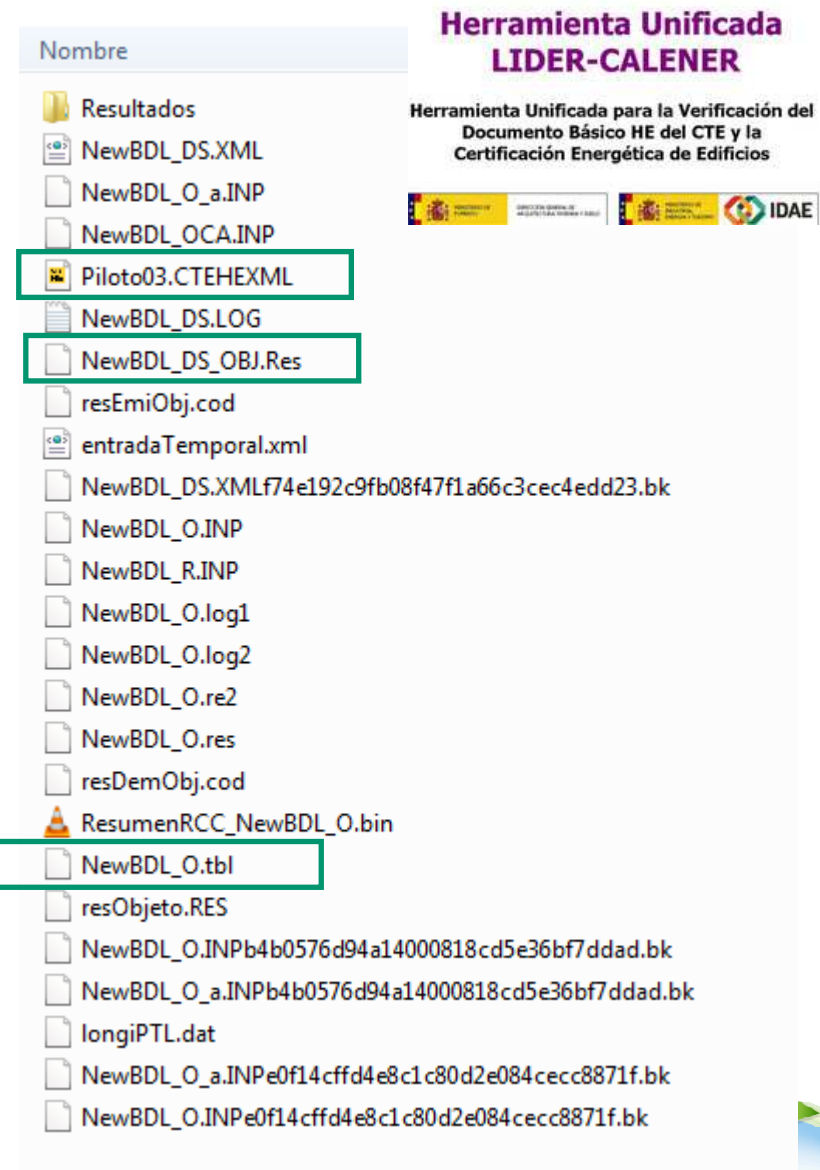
Nombre

Herramienta Unificada
LIDER-CALENER

Herramienta Unificada para la Verificación del Documento Básico HE del CTE y la Certificación Energética de Edificios

IDAE

Resultados
NewBDL_DS.XML
NewBDL_O_a.INP
NewBDL_OCA.INP
Piloto03.CTEHEXML
NewBDL_DS.LOG
NewBDL_DS_OBJ.Res
resEmiObj.cod
entradaTemporal.xml
NewBDL_DS.XMLf74e192c9fb08f47f1a66c3cec4edd23.bk
NewBDL_O.INP
NewBDL_R.INP
NewBDL_O.log1
NewBDL_O.log2
NewBDL_O.re2
NewBDL_O.res
resDemObj.cod
ResumenRCC_NewBDL_O.bin
NewBDL_O.tbl
resObjeto.RES
NewBDL_O.INPb4b0576d94a14000818cd5e36bf7ddad.bk
NewBDL_O_a.INPb4b0576d94a14000818cd5e36bf7ddad.bk
longiPTL.dat
NewBDL_O_a.INPe0f14cffd4e8c1c80d2e084cecc8871f.bk
NewBDL_O.INPe0f14cffd4e8c1c80d2e084cecc8871f.bk